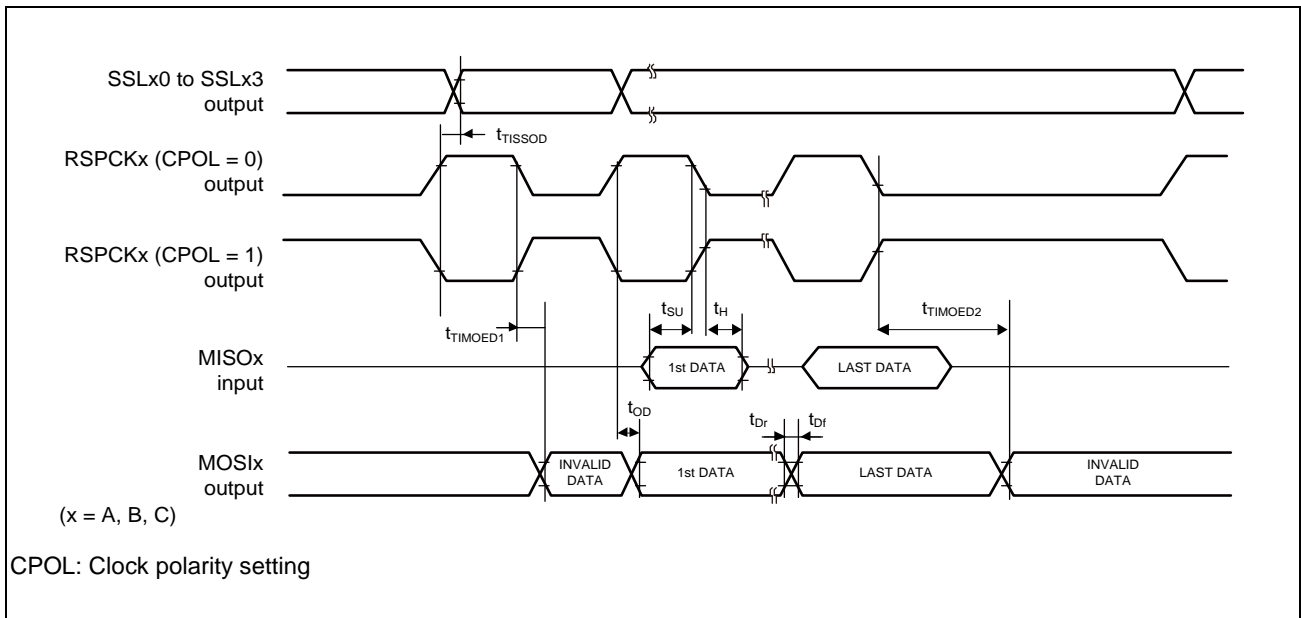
SSLx0 to SSLx3 output

$t_{TISSOD}$

RSPCKx (CPOL = 0) output

RSPCKx (CPOL = 1) output

$t_{SU}$ $t_{H}$ $t_{TIMOED2}$

$t_{TIMOED1}$

MISOx input

1st DATA

LAST DATA

$t_{OD}$

$t_{Dr}$ $t_{Df}$

MOSIx output

INVALID DATA

1st DATA

LAST DATA

INVALID DATA

(x = A, B, C)

CPOL: Clock polarity setting